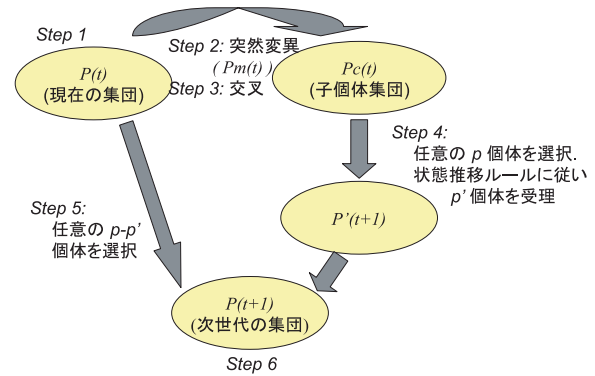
Step 1

$P(t)$
(現在の集団)

Step 2: 突然変異
$(Pm(t))$
Step 3: 交叉

$Pc(t)$
(子個体集団)

Step 4:
任意の $p$ 個体を選択.
状態推移ルールに従い
$p'$ 個体を受理

$P'(t+1)$

Step 5:
任意の $p$-$p'$
個体を選択

$P(t+1)$
(次世代の集団)

Step 6